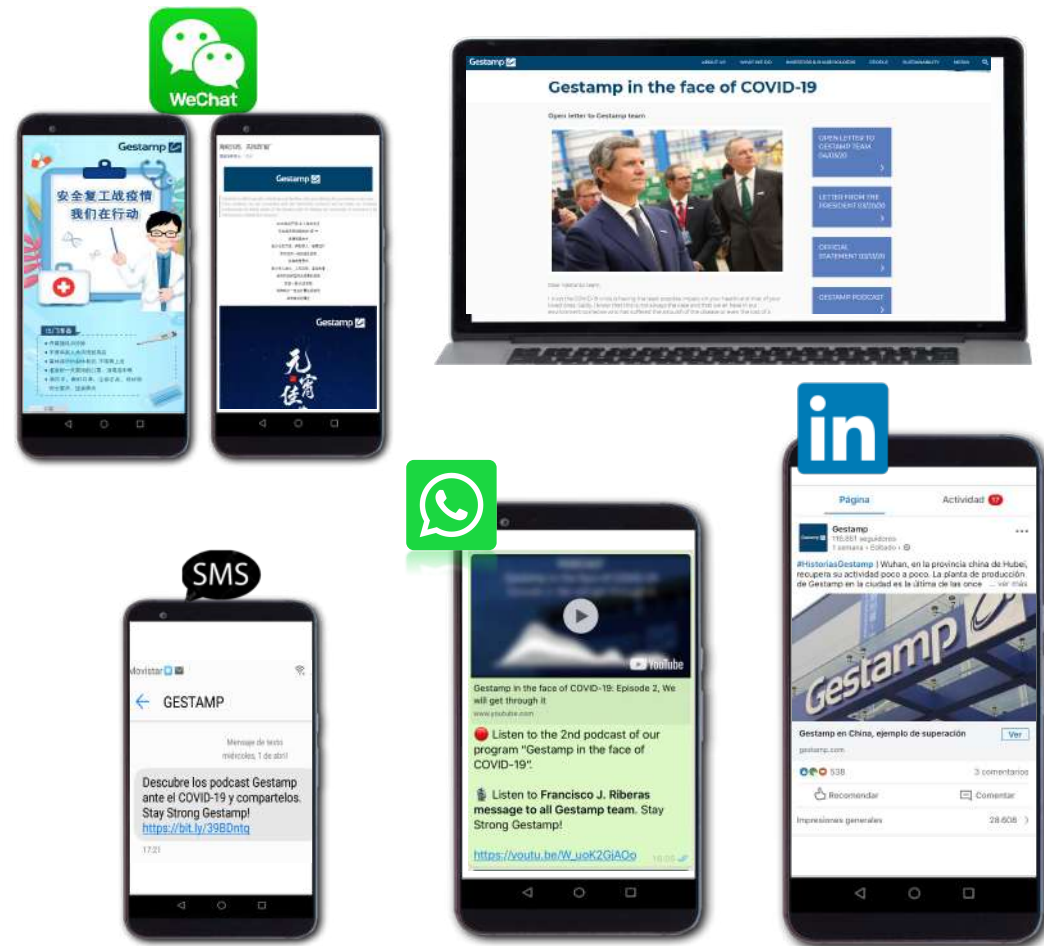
WeChat

Gestamp

安全复工战疫情
我们在行动

Gestamp

Gestamp

Gestamp

ABOUT US WHAT WE DO INVESTORS & SHAREHOLDERS PEOPLE SUSTAINABILITY MEDIA

Gestamp in the face of COVID-19

Open letter to Gestamp team

OPEN LETTER TO GESTAMP TEAM

LETTER FROM THE PRESIDENT

OFFICIAL STATEMENT

GESTAMP PODCAST

Dear Gestamp team,

in

Página Actividad

Gestamp
116.851 seguidores
1 semana • Editado •

#HistoriasGestamp | Wuhan, en la provincia china de Hubei, recupera su actividad poco a poco. La planta de producción de Gestamp en la ciudad es la última de las once ... ver más

Gestamp

Gestamp en China, ejemplo de superación
gestamp.com
Ver

538 3 comentarios

Recomendar Comentar

Impresiones generales 28.608

SMS

Movistar

GESTAMP

Mensaje de texto
miércoles, 1 de abril

Descubre los podcast Gestamp ante el COVID-19 y compartelos. Stay Strong Gestamp!
https://bit.ly/39BDntq

17:21

YouTube

Gestamp in the face of COVID-19: Episode 2, We will get through it
www.youtube.com

Listen to the 2nd podcast of our program "Gestamp in the face of COVID-19".

Listen to Francisco J. Riberas message to all Gestamp team. Stay Strong Gestamp!

https://youtu.be/W_uoK2GiAOo